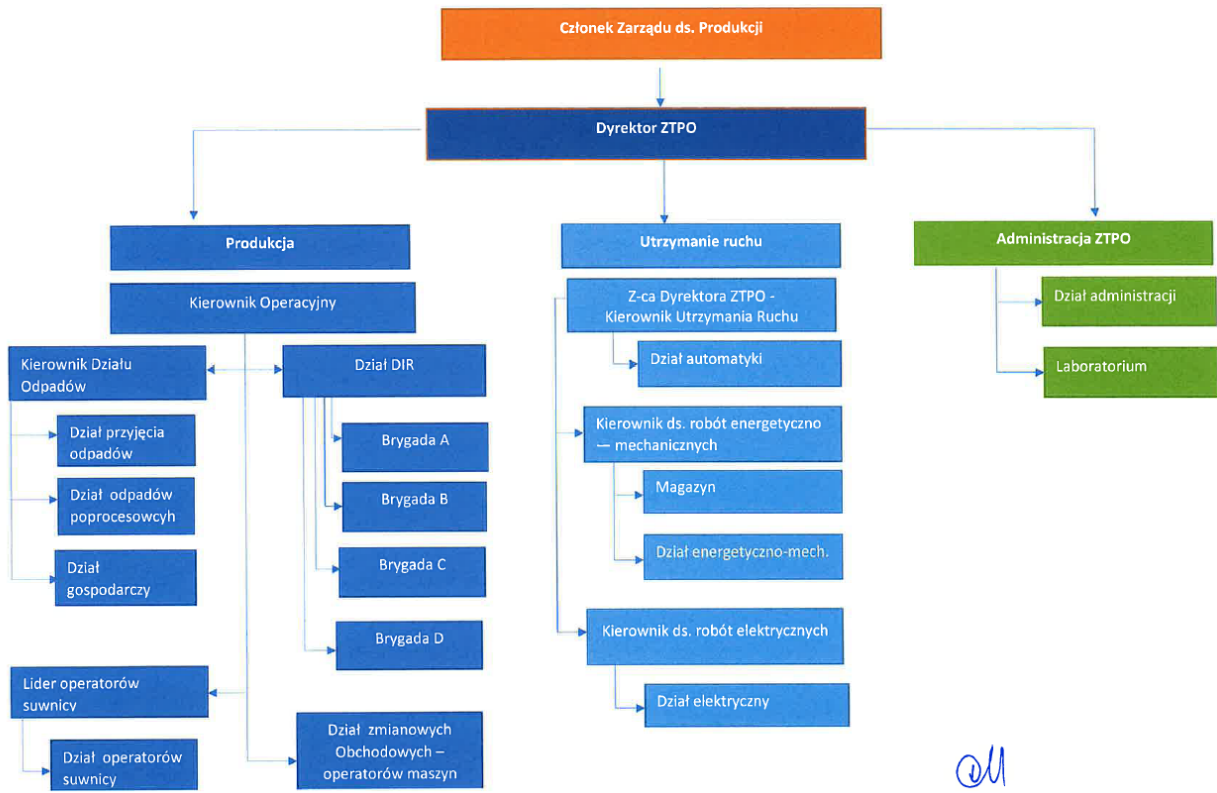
Członek Zarządu ds. Produkcji

Dyrektor ZTPO

Produkcja

Kierownik Operacyjny

Kierownik Działu Odpadów

Dział przyjęcia odpadów

Dział odpadów poprocesowych

Dział gospodarczy

Dział DIR

Brygada A

Brygada B

Brygada C

Brygada D

Lider operatorów suwnicy

Dział operatorów suwnicy

Dział zmianowych Obchodowych – operatorów maszyn

Utrzymanie ruchu

Z-ca Dyrektora ZTPO - Kierownik Utrzymania Ruchu

Dział automatyki

Kierownik ds. robót energetyczno — mechanicznych

Magazyn

Dział energetyczno-mech.

Kierownik ds. robót elektrycznych

Dział elektryczny

Administracja ZTPO

Dział administracji

Laboratorium